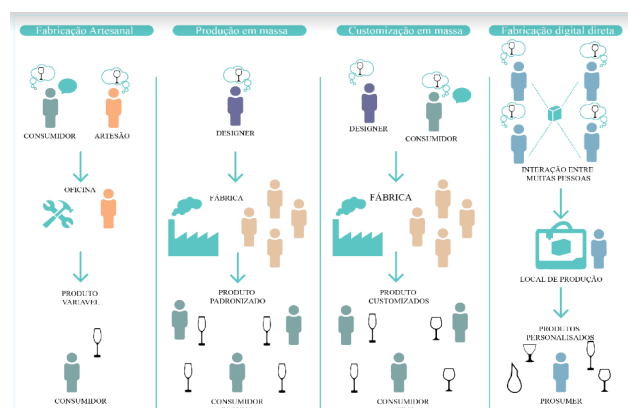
Fabricação Artesanal

CONSUMIDOR

ARTESÃO

OFICINA

PRODUTO VARIAVEL

CONSUMIDOR

Produção em massa

DESIGNER

FÁBRICA

PRODUTO PADRONIZADO

CONSUMIDOR

Customização em massa

DESIGNER

CONSUMIDOR

FÁBRICA

PRODUTO CUSTOMIZADOS

CONSUMIDOR

Fabricação digital direta

INTERAÇÃO ENTRE MUITAS PESSOAS

LOCAL DE PRODUÇÃO

PRODUTOS PERSONALISADOS

PROSUMER